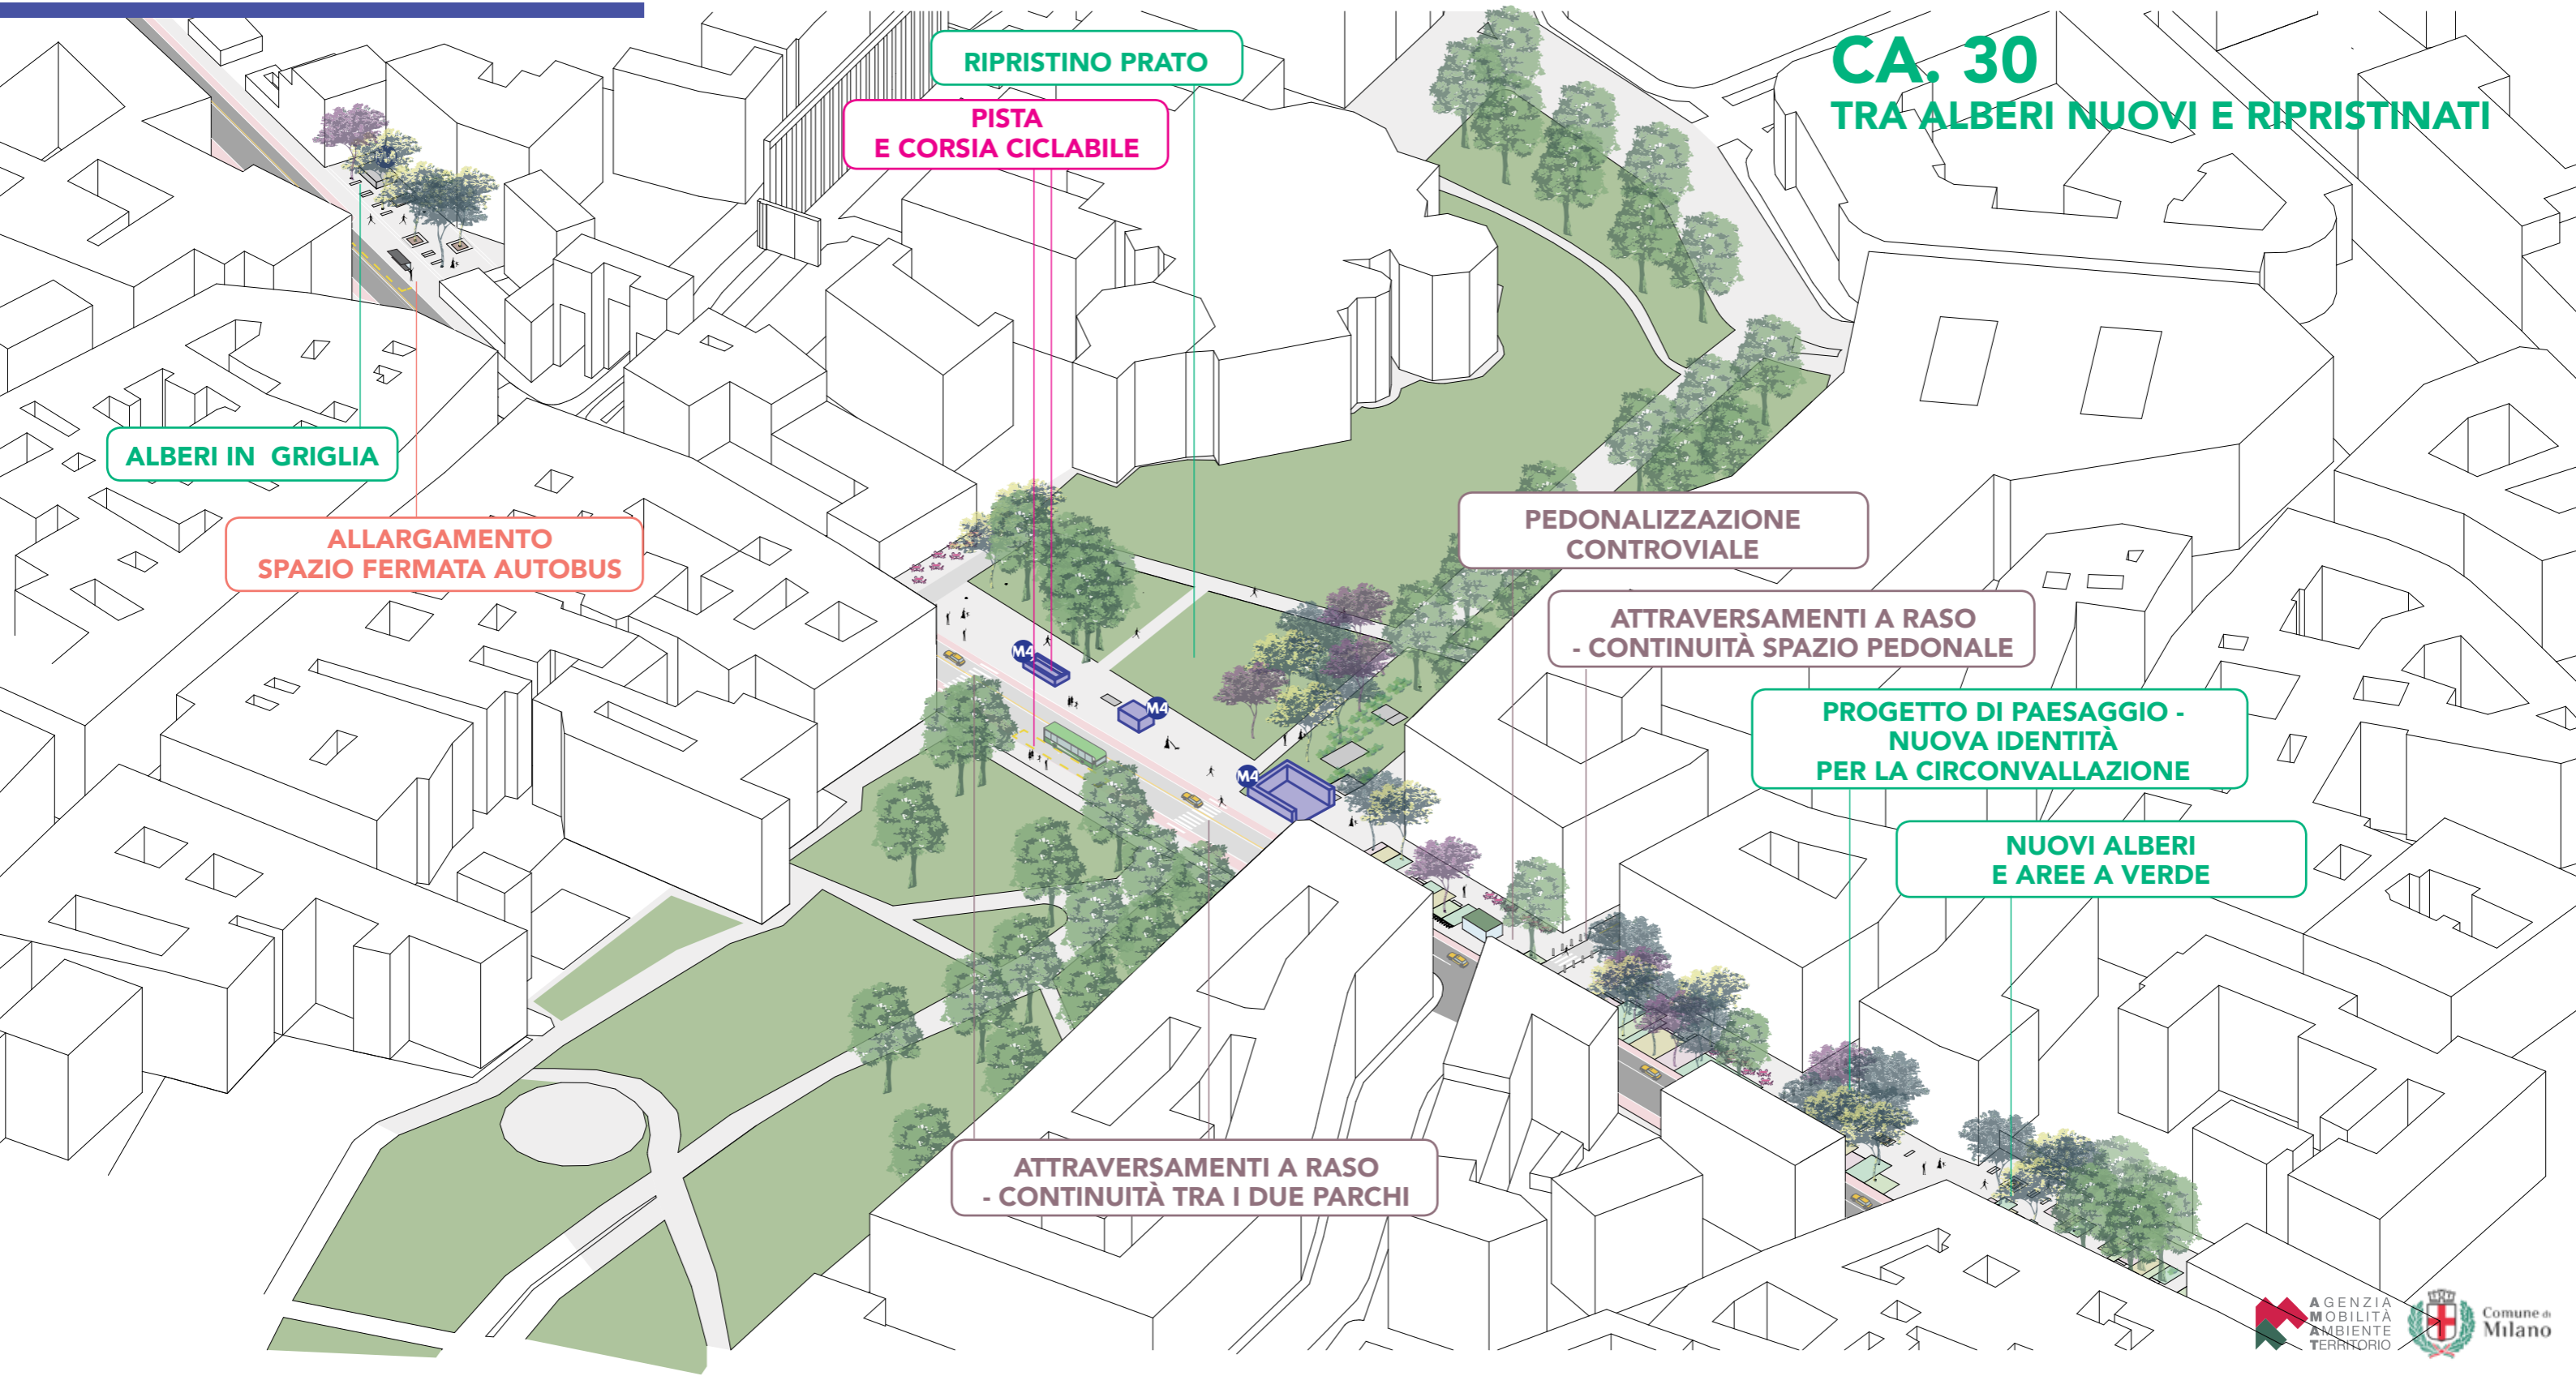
CA. 30
TRA ALBERI NUOVI E RIPRISTINATI

RIPRISTINO PRATO

PISTA
E CORSIA CICLABILE

ALBERI IN GRIGLIA

ALLARGAMENTO
SPAZIO FERMATA AUTOBUS

PEDONALIZZAZIONE
CONTROVIALE

ATTRAVERSAMENTI A RASO
- CONTINUITÀ SPAZIO PEDONALE

PROGETTO DI PAESAGGIO -
NUOVA IDENTITÀ
PER LA CIRCONVALLAZIONE

NUOVI ALBERI
E AREE A VERDE

ATTRAVERSAMENTI A RASO
- CONTINUITÀ TRA I DUE PARCHI

M4
M4
M4

AGENZIA
MOBILITÀ
AMBIENTE
TERRITORIO

Comune di
Milano